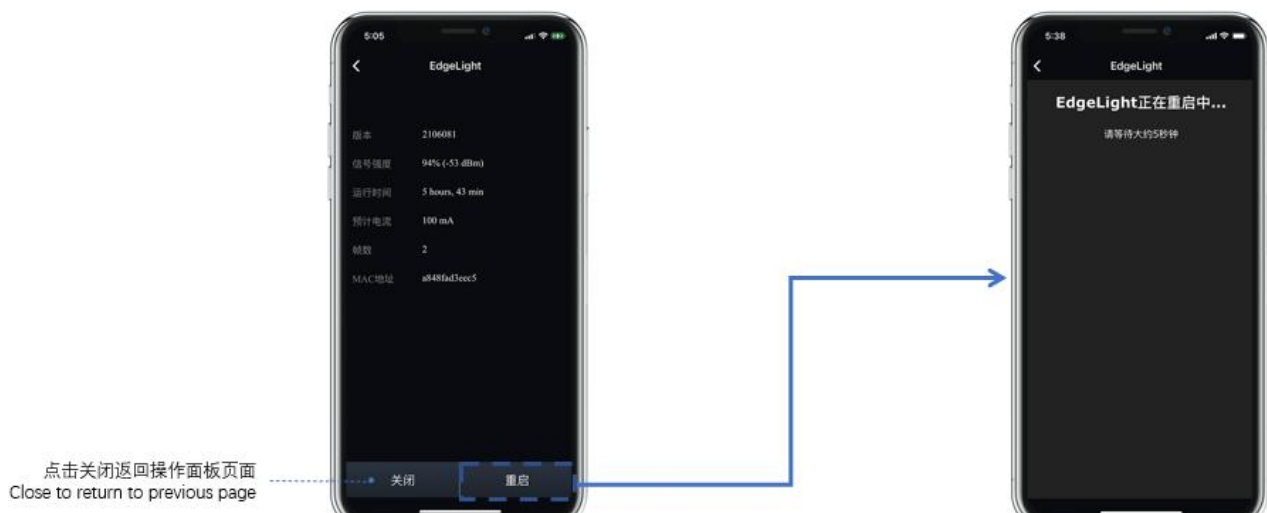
5:05

EdgeLight

版本 2106081

信号强度 94% (-53 dBm)

运行时间 5 hours, 43 min

预计电流 100 mA

帧数 2

MAC地址 a848fad3eec5

点击关闭返回操作面板页面
Close to return to previous page

关闭

重启

5:38

EdgeLight

EdgeLight正在重启中...

请等待大约5秒钟